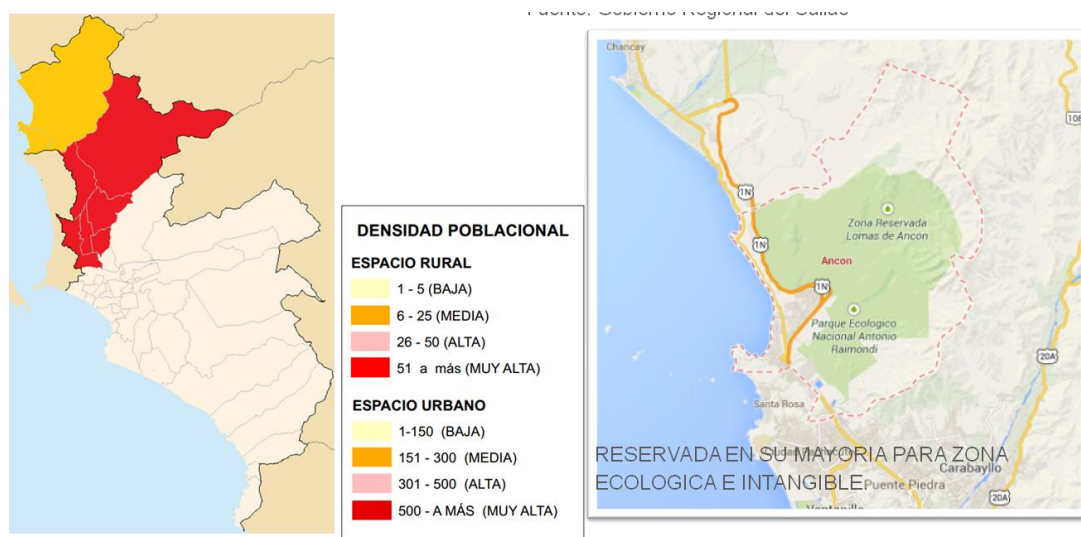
Fuente: Gobierno Regional del Callao

DENSIDAD POBLACIONAL
ESPACIO RURAL
1 - 5 (BAJA)
6 - 25 (MEDIA)
26 - 50 (ALTA)
51 a más (MUY ALTA)
ESPACIO URBANO
1-150 (BAJA)
151 - 300 (MEDIA)
301 - 500 (ALTA)
500 - A MÁS (MUY ALTA)

Chancay
1N
1N
1N
108
Zona Reservada Lomas de Ancon
Ancon
Parque Ecologico Nacional Antonio Raimondi
20A
Santa Rosa
Carabayllo
Puente Piedra
20A
Ventanilla

RESERVADA EN SU MAYORIA PARA ZONA ECOLOGICA E INTANGIBLE